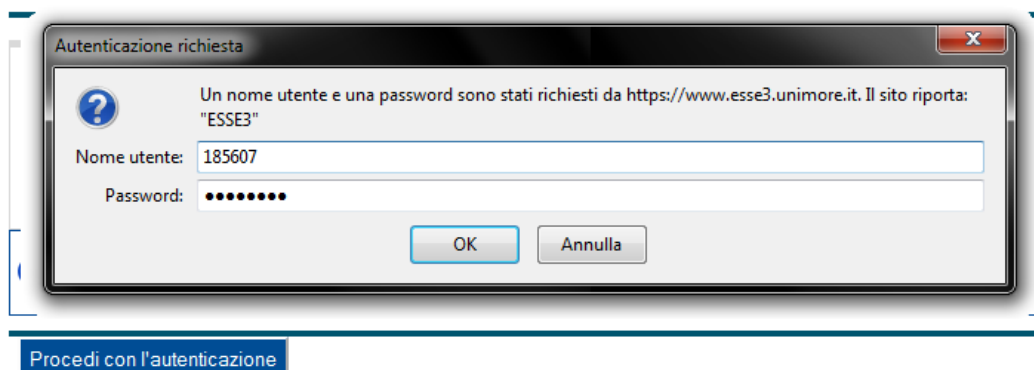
Autenticazione richiesta

Un nome utente e una password sono stati richiesti da https://www.esse3.unimore.it. Il sito riporta: "ESSE3"

Nome utente: 185607

Password: ••••••••

OK

Annulla

Procedi con l'autenticazione